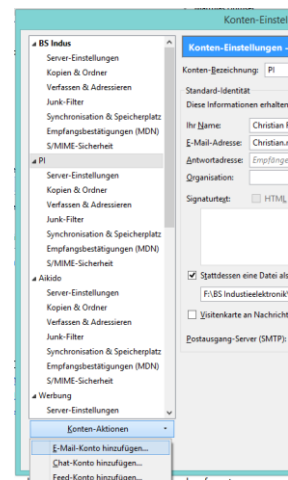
Konten-Einstel

BS Indus
Server-Einstellungen
Kopien & Ordner
Verfassen & Adressieren
Junk-Filter
Synchronisation & Speicherplatz
Empfangsbestätigungen (MDN)
S/MIME-Sicherheit
PI
Server-Einstellungen
Kopien & Ordner
Verfassen & Adressieren
Junk-Filter
Synchronisation & Speicherplatz
Empfangsbestätigungen (MDN)
S/MIME-Sicherheit
Aikido
Server-Einstellungen
Kopien & Ordner
Verfassen & Adressieren
Junk-Filter
Synchronisation & Speicherplatz
Empfangsbestätigungen (MDN)
S/MIME-Sicherheit
Werbung
Server-Einstellungen

Konten-Aktionen
E-Mail-Konto hinzufügen...
Chat-Konto hinzufügen...
Feed-Konto hinzufügen...

Konten-Einstellungen -
Konten-Bezeichnung: PI
Standard-Identität
Diese Informationen erhalten
Ihr Name: Christian
E-Mail-Adresse: Christian.
Antwortadresse: Empfänge
Organisation:
Signaturtext: HTML
Stattdessen eine Datei als
F:\BS Industieelektronik\
Visitenkarte an Nachricht
Postausgang-Server (SMTP):